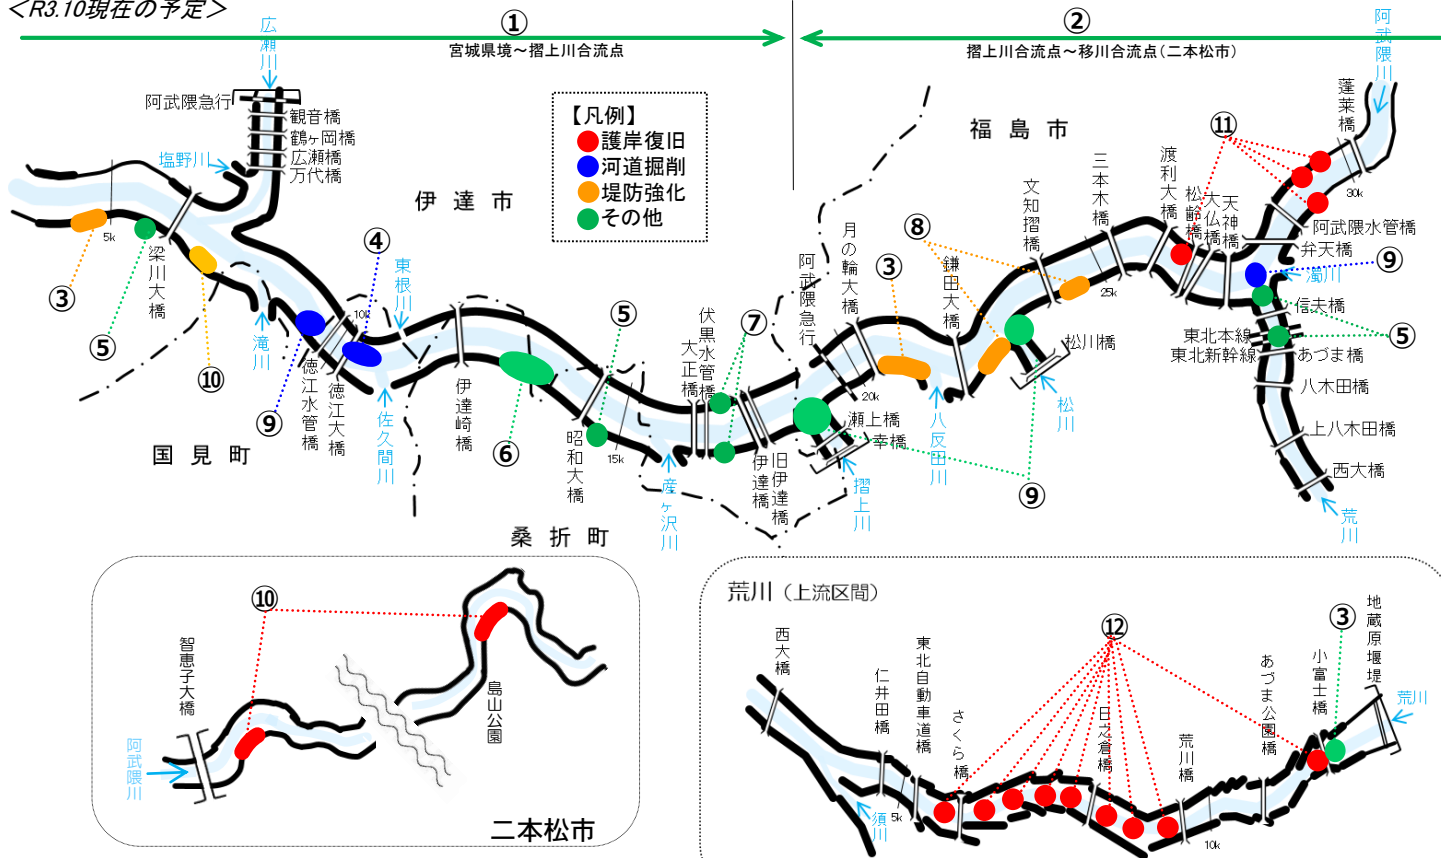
＜R3.10現在の予定＞

①
宮城県境～摺上川合流点

②
摺上川合流点～移川合流点（二本松市）

【凡例】
護岸復旧
河道掘削
堤防強化
その他

広瀬川
阿武隈急行
観音橋
鶴ヶ岡橋
広瀬橋
万代橋
塩野川
伊達市
福島市
阿武隈川
蓬莱橋
⑪
渡利大橋
松齢橋
大仏橋
天神橋
30k
阿武隈水管橋
弁天橋
濁川
⑨
信夫橋
⑤
東北本線
東北新幹線
あづま橋
八木田橋
上八木田橋
西大橋
荒川
三本木橋
文知摺橋
25k
松川橋
松川
⑧
鎌田大橋
月の輪大橋
③
阿武隈急行
20k
瀬上橋
幸橋
八反田川
摺上川
⑨
伏黒大正橋
水管橋
⑦
伊達橋
旧伊達橋
産ヶ沢川
⑤
昭和大橋
15k
伊達崎橋
⑥
④
東根川
10k
徳江大橋
徳江水管橋
佐久間川
⑨
滝川
⑩
梁川大橋
5k
③
⑤
国見町
桑折町

⑩
智恵子大橋
阿武隈川
島山公園
二本松市

荒川（上流区間）
西大橋
仁井田橋
東北自動車道橋
さくら橋
⑫
日之倉橋
荒川橋
あづま公園橋
小富士橋
③
地蔵原堰堤
荒川
須川
5k
10k